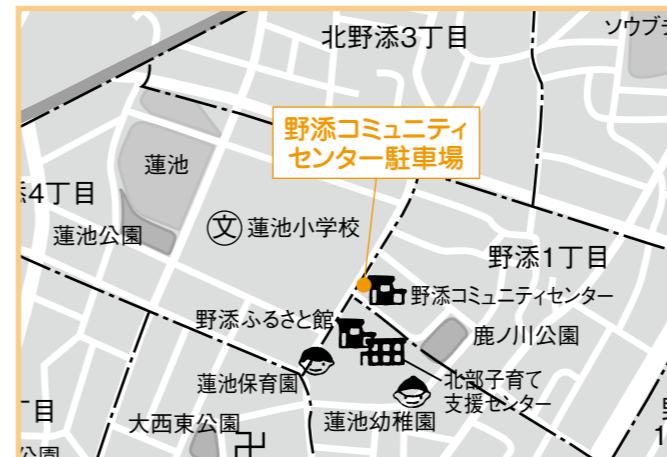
北野添3丁目

ソウブ

野添コミュニティセンター駐車場

蓮池

添4丁目

文 蓮池小学校

蓮池公園

野添1丁目

野添コミュニティセンター

野添ふるさと館

鹿ノ川公園

蓮池保育園

北部子育て支援センター

丁目

大西東公園

蓮池幼稚園

公園